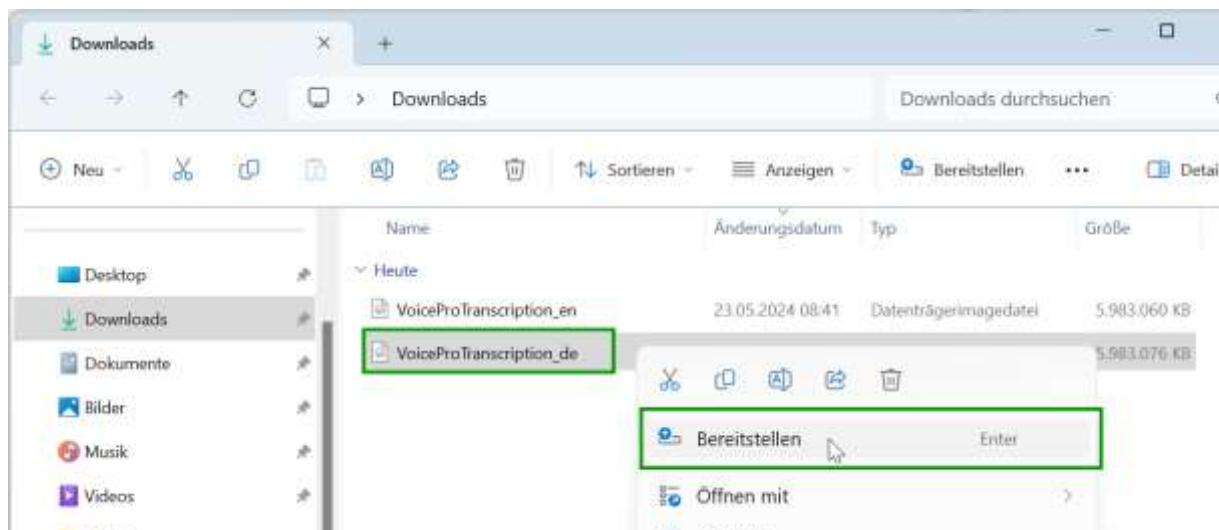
Downloads

Downloads

Downloads durchsuchen

Neu

Sortieren

Anzeigen

Bereitstellen

...

Detai

| Name | Änderungsdatum | Typ | Größe |
|---|---|---|---|
| Heute | | | |
| VoiceProTranscription_en | 23.05.2024 08:41 | Datenträgerimagedatei | 5.983.060 KB |
| VoiceProTranscription_de | | | 5.983.076 KB |

Desktop
Downloads
Dokumente
Bilder
Musik
Videos

Bereitstellen Enter
Öffnen mit